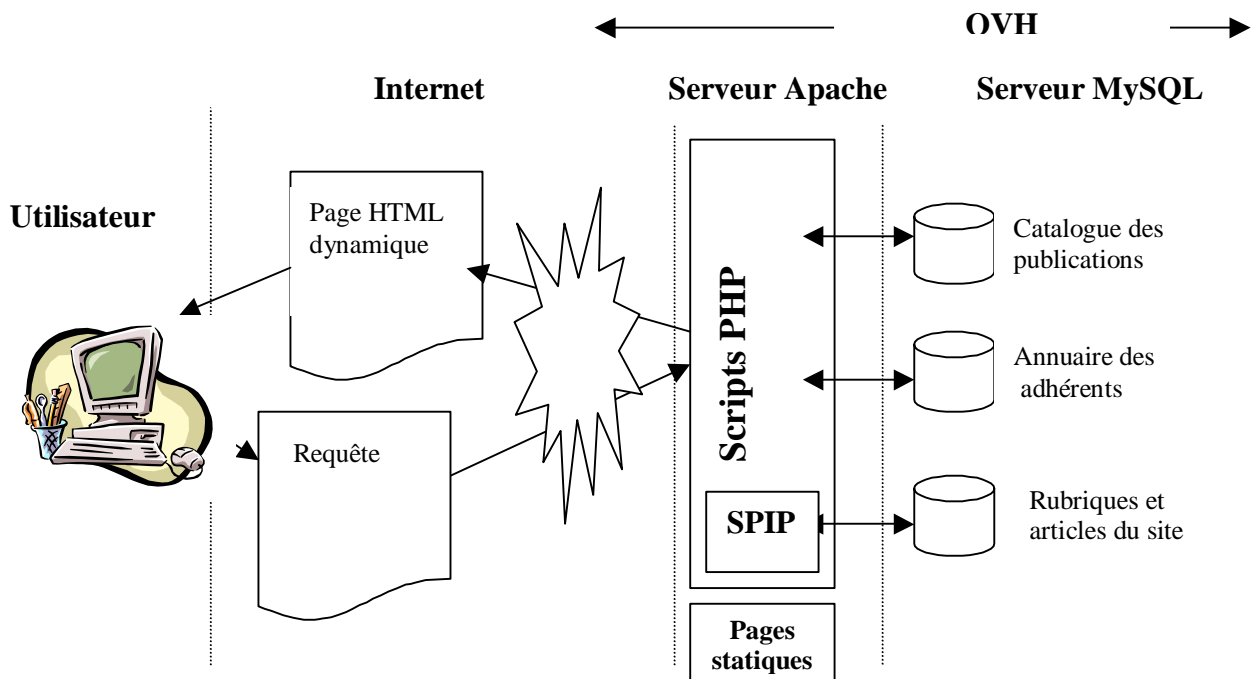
OVH

Internet

Serveur Apache

Serveur MySQL

Utilisateur

Page HTML dynamique

Requête

Scripts PHP

SPIP

Pages statiques

Catalogue des publications

Annuaire des adhérents

Rubriques et articles du site